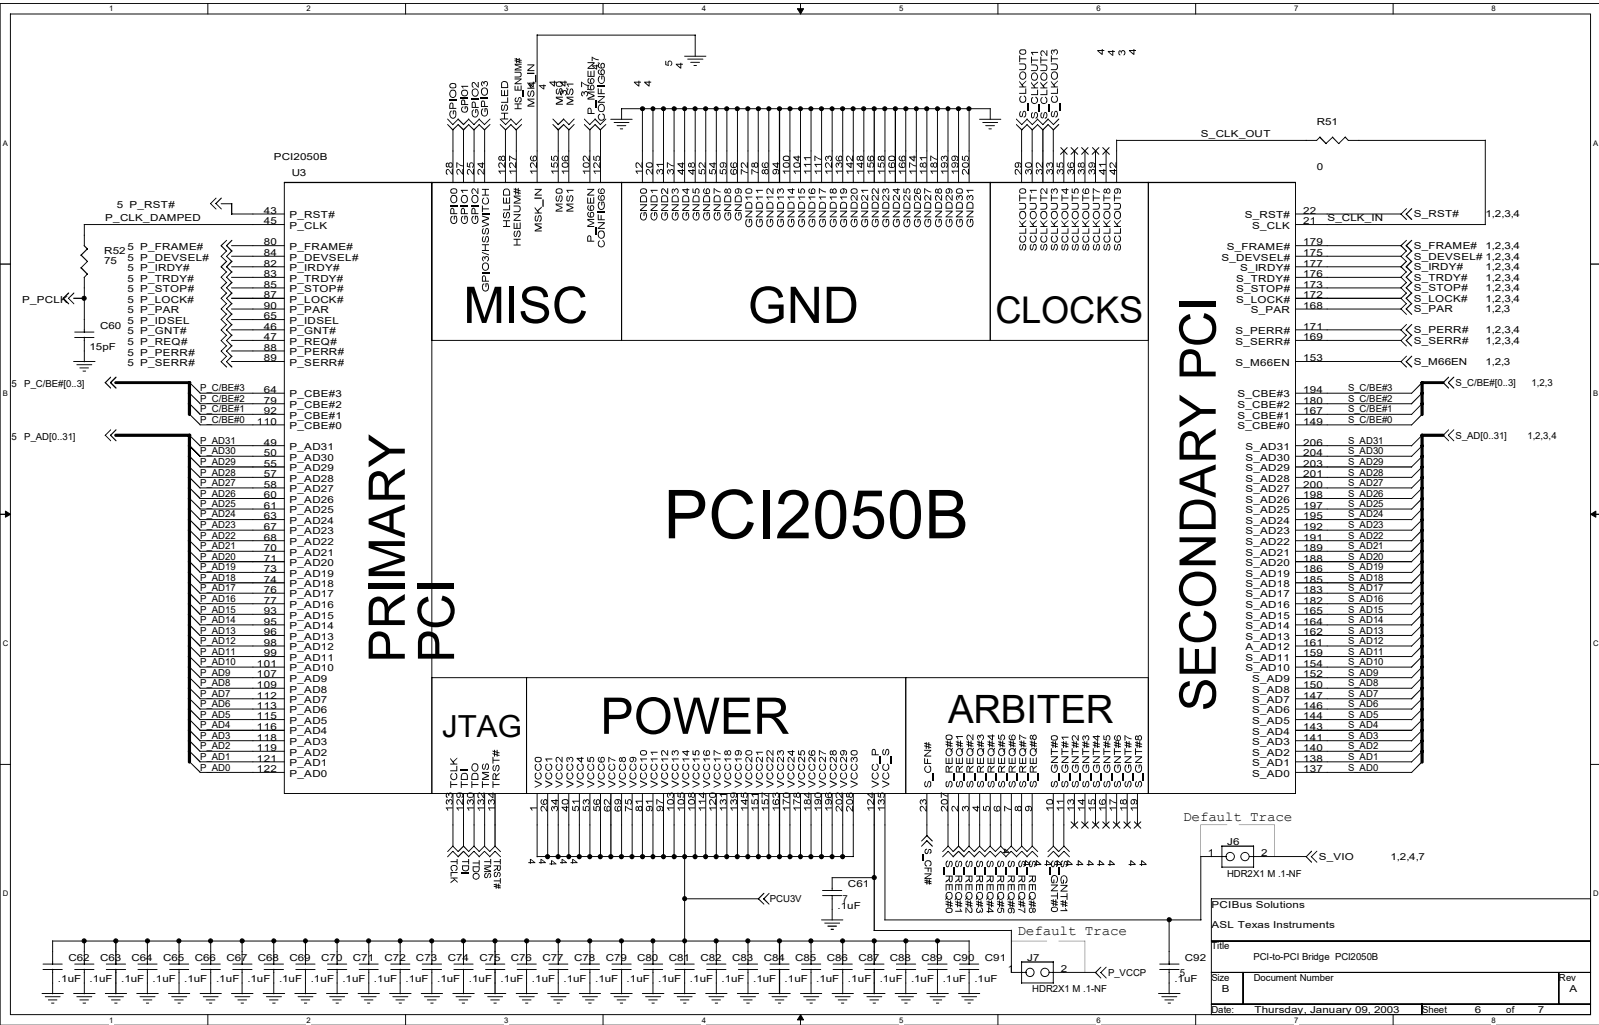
1 2 3 4 5 6 7 8

A B C D

PCI2050B
U3

5 P_RST#
P_CLK_DAMPED
R52 75
P_PCLK
C60 15pF

5 P_FRAME#
5 P_DEVSEL#
5 P_IRDY#
5 P_TRDY#
5 P_STOP#
5 P_LOCK#
5 P_PAR
5 P_IDSEL
5 P_GNT#
5 P_REQ#
5 P_PERR#
5 P_SERR#

5 P_C/BE#[0..3]
5 P_AD[0..31]

43 P_RST#
45 P_CLK
80 P_FRAME#
84 P_DEVSEL#
82 P_IRDY#
83 P_TRDY#
86 P_STOP#
87 P_LOCK#
90 P_PAR
65 P_IDSEL
46 P_GNT#
47 P_REQ#
88 P_PERR#
89 P_SERR#

P_C/BE#3 64 P_CBE#3
P_C/BE#2 79 P_CBE#2
P_C/BE#1 92 P_CBE#1
P_C/BE#0 110 P_CBE#0

P_AD31 49 P_AD31
P_AD30 50 P_AD30
P_AD29 55 P_AD29
P_AD28 57 P_AD28
P_AD27 58 P_AD27
P_AD26 60 P_AD26
P_AD25 61 P_AD25
P_AD24 63 P_AD24
P_AD23 67 P_AD23
P_AD22 68 P_AD22
P_AD21 70 P_AD21
P_AD20 71 P_AD20
P_AD19 73 P_AD19
P_AD18 74 P_AD18
P_AD17 76 P_AD17
P_AD16 77 P_AD16
P_AD15 93 P_AD15
P_AD14 95 P_AD14
P_AD13 96 P_AD13
P_AD12 98 P_AD12
P_AD11 99 P_AD11
P_AD10 101 P_AD10
P_AD9 107 P_AD9
P_AD8 109 P_AD8
P_AD7 112 P_AD7
P_AD6 113 P_AD6
P_AD5 115 P_AD5
P_AD4 116 P_AD4
P_AD3 118 P_AD3
P_AD2 119 P_AD2
P_AD1 121 P_AD1
P_AD0 122 P_AD0

PRIMARY PCI

GPIO0 GPIO1 GPIO2 GPIO3 HS_ENUM# MSK_IN MS0 MS1 P_M66EN CONFIG66
28 27 25 24 128 127 126 155 106 102 125
GPIO0 GPIO1 GPIO2 GPIO3/HSSWITCH HSLED HSENUM# MSK_IN MS0 MS1 P_M66EN CONFIG66

MISC

GND
GND0 ... GND31

S_CLKOUT0 S_CLKOUT1 S_CLKOUT2 S_CLKOUT3
29 30 32 33 35 36 38 39 41 42
SCLKOUT0 SCLKOUT1 SCLKOUT2 SCLKOUT3 SCLKOUT4 SCLKOUT5 SCLKOUT6 SCLKOUT7 SCLKOUT8 SCLKOUT9

CLOCKS

S_CLK_OUT
R51
0

PCI2050B

S_RST# 22 S_CLK_IN S_RST# 1,2,3,4
S_CLK 21
S_FRAME# 179 S_FRAME# 1,2,3,4
S_DEVSEL# 175 S_DEVSEL# 1,2,3,4
S_IRDY# 177 S_IRDY# 1,2,3,4
S_TRDY# 176 S_TRDY# 1,2,3,4
S_STOP# 173 S_STOP# 1,2,3,4
S_LOCK# 172 S_LOCK# 1,2,3,4
S_PAR 168 S_PAR 1,2,3
S_PERR# 171 S_PERR# 1,2,3,4
S_SERR# 169 S_SERR# 1,2,3,4
S_M66EN 153 S_M66EN 1,2,3

S_CBE#3 194 S_C/BE#3 S_C/BE#[0..3] 1,2,3
S_CBE#2 180 S_C/BE#2
S_CBE#1 167 S_C/BE#1
S_CBE#0 149 S_C/BE#0
S_AD[0..31] 1,2,3,4

S_AD31 206 S_AD31
S_AD30 204 S_AD30
S_AD29 203 S_AD29
S_AD28 201 S_AD28
S_AD27 200 S_AD27
S_AD26 198 S_AD26
S_AD25 197 S_AD25
S_AD24 195 S_AD24
S_AD23 192 S_AD23
S_AD22 191 S_AD22
S_AD21 189 S_AD21
S_AD20 188 S_AD20
S_AD19 186 S_AD19
S_AD18 185 S_AD18
S_AD17 183 S_AD17
S_AD16 182 S_AD16
S_AD15 165 S_AD15
S_AD14 164 S_AD14
S_AD13 162 S_AD13
A_AD12 161 S_AD12
S_AD11 159 S_AD11
S_AD10 154 S_AD10
S_AD9 152 S_AD9
S_AD8 150 S_AD8
S_AD7 147 S_AD7
S_AD6 146 S_AD6
S_AD5 144 S_AD5
S_AD4 143 S_AD4
S_AD3 141 S_AD3
S_AD2 140 S_AD2
S_AD1 138 S_AD1
S_AD0 137 S_AD0

SECONDARY PCI

JTAG
TCLK TDI TDO TMS TRST#
133 129 130 132 134

POWER
VCC0 ... VCC30 VCC_P VCC_S

ARBITER
S_CFN# S_REQ#0 ... S_REQ#8 S_GNT#0 ... S_GNT#8

Default Trace
J6
1 2 S_VIO 1,2,4,7
HDR2X1 M .1-NF

PCU3V
C61 .1uF

C62 C63 C64 C65 C66 C67 C68 C69 C70 C71 C72 C73 C74 C75 C76 C77 C78 C79 C80 C81 C82 C83 C84 C85 C86 C87 C88 C89 C90 C91
.1uF

Default Trace
J7
1 2 P_VCCP
HDR2X1 M .1-NF
C92 .1uF

PCIBus Solutions
ASL Texas Instruments
Title
PCI-to-PCI Bridge PCI2050B
Size B
Document Number
Rev A
Date: Thursday, January 09, 2003 Sheet 6 of 7